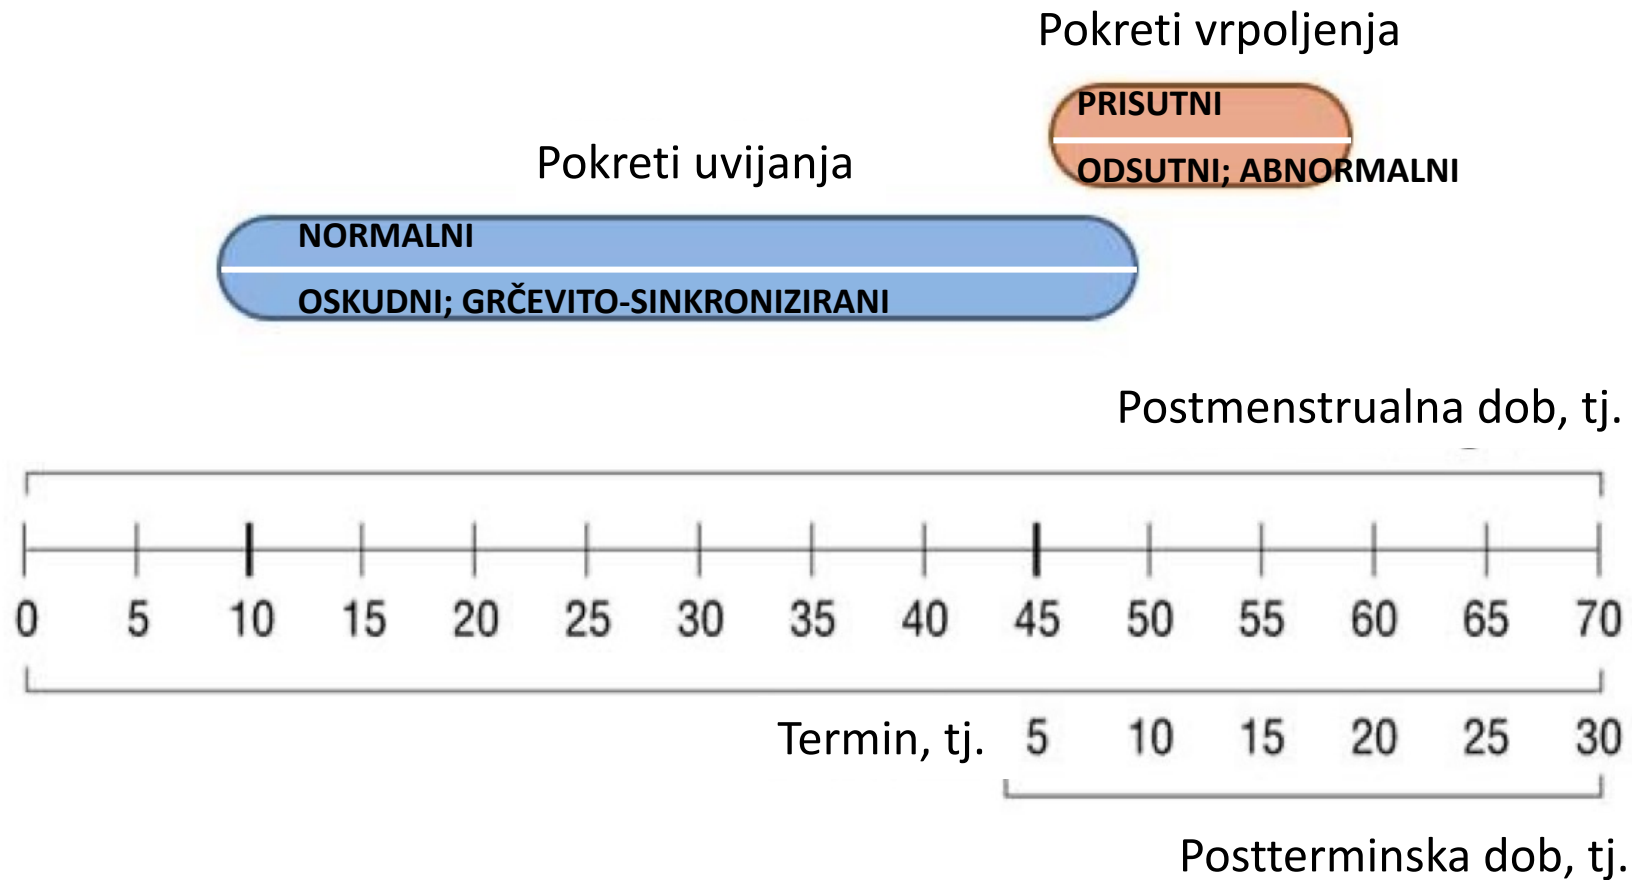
Pokreti vrpoljenja

PRISUTNI

ODSUTNI; ABNORMALNI

Pokreti uvijanja

NORMALNI

OSKUDNI; GRČEVITO-SINKRONIZIRANI

Postmenstrualna dob, tj.

0 5 10 15 20 25 30 35 40 45 50 55 60 65 70

Termin, tj. 5 10 15 20 25 30

Postterminska dob, tj.